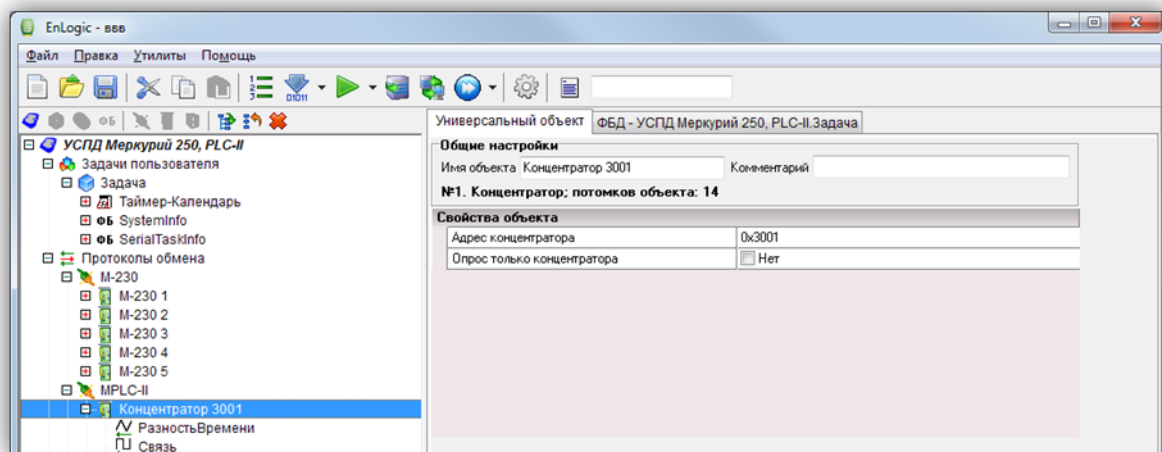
EnLogic - ввв

Файл Правка Утилиты Помощь

УСПД Меркурий 250, PLC-II
Задачи пользователя
Задача
Таймер-Календарь
ФБ SystemInfo
ФБ SerialTaskInfo
Протоколы обмена
M-230
M-230 1
M-230 2
M-230 3
M-230 4
M-230 5
MPLC-II
Концентратор 3001
РазностьВремени
Связь

Универсальный объект | ФБД - УСПД Меркурий 250, PLC-II.Задача

Общие настройки
Имя объекта Концентратор 3001 Комментарий
№1. Концентратор; потомков объекта: 14

Свойства объекта

| Адрес концентратора | 0x3001 |
|---|---|
| Опрос только концентратора | Нет |